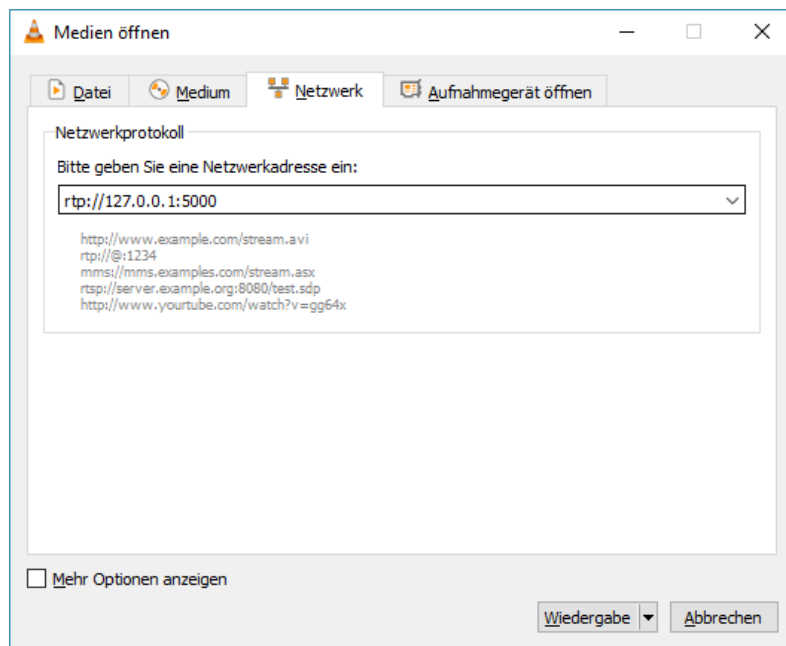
Medien öffnen

Datei
Medium
Netzwerk
Aufnahmegerät öffnen

Netzwerkprotokoll

Bitte geben Sie eine Netzwerkadresse ein:

rtp://127.0.0.1:5000

http://www.example.com/stream.avi
rtp://@:1234
mms://mms.examples.com/stream.asx
rtsp://server.example.org:8080/test.sdp
http://www.yourtube.com/watch?v=gg64x

Mehr Optionen anzeigen

Wiedergabe
Abbrechen